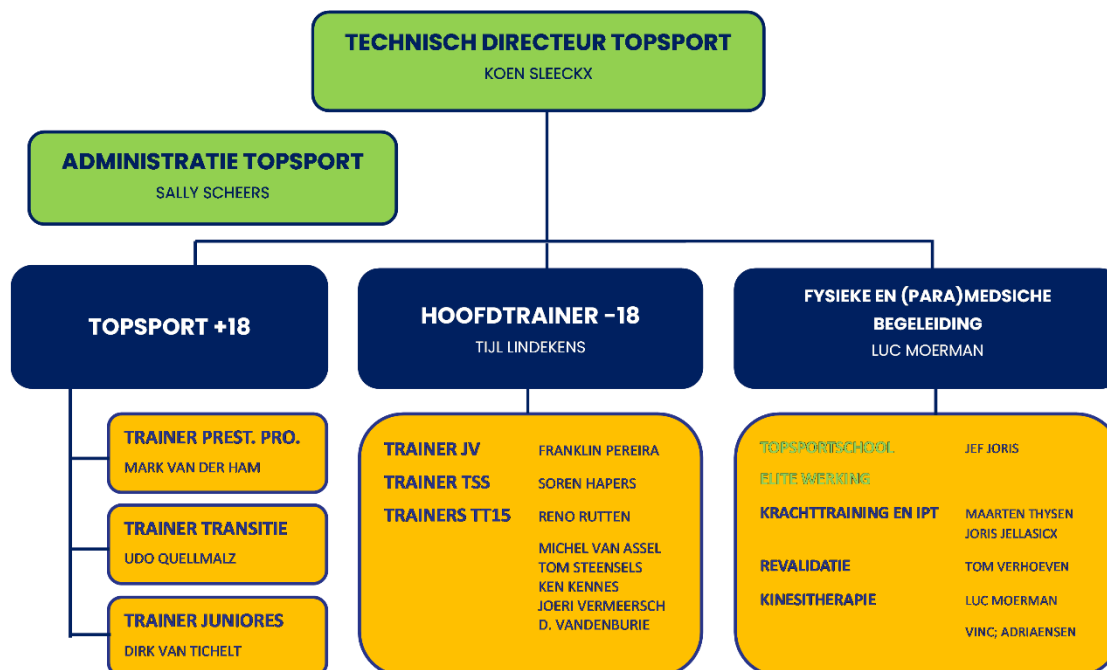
TECHNISCH DIRECTEUR TOPSPORT
KOEN SLEECKX

ADMINISTRATIE TOPSPORT
SALLY SCHEERS

TOPSPORT +18

HOOFDTRAINER -18
TIJL LINDEKENS

FYSIEKE EN (PARA)MEDISCHE BEGELEIDING
LUC MOERMAN

TRAINER PREST. PRO.
MARK VAN DER HAM

TRAINER TRANSITIE
UDO QUELLMALZ

TRAINER JUNIORES
DIRK VAN TICHELT

| | |
|---|---|
| TRAINER JV | FRANKLIN PEREIRA |
| TRAINER TSS | SOREN HAPERS |
| TRAINERS TT15 | RENO RUTTEN |
| | MICHEL VAN ASSEL<br>TOM STEENSELS<br>KEN KENNES<br>JOERI VERMEERSCH<br>D. VANDENBURIE |

| | |
|---|---|
| TOPSPORTSCHOOL | JEF JORIS |
| ELITE WERKING | |
| KRACHTTRAINING EN IPT | MAARTEN THYSEN<br>JORIS JELLASICX |
| REVALIDATIE | TOM VERHOEVEN |
| KINESITHERAPIE | LUC MOERMAN |
| | VINC; ADRIAENSEN |